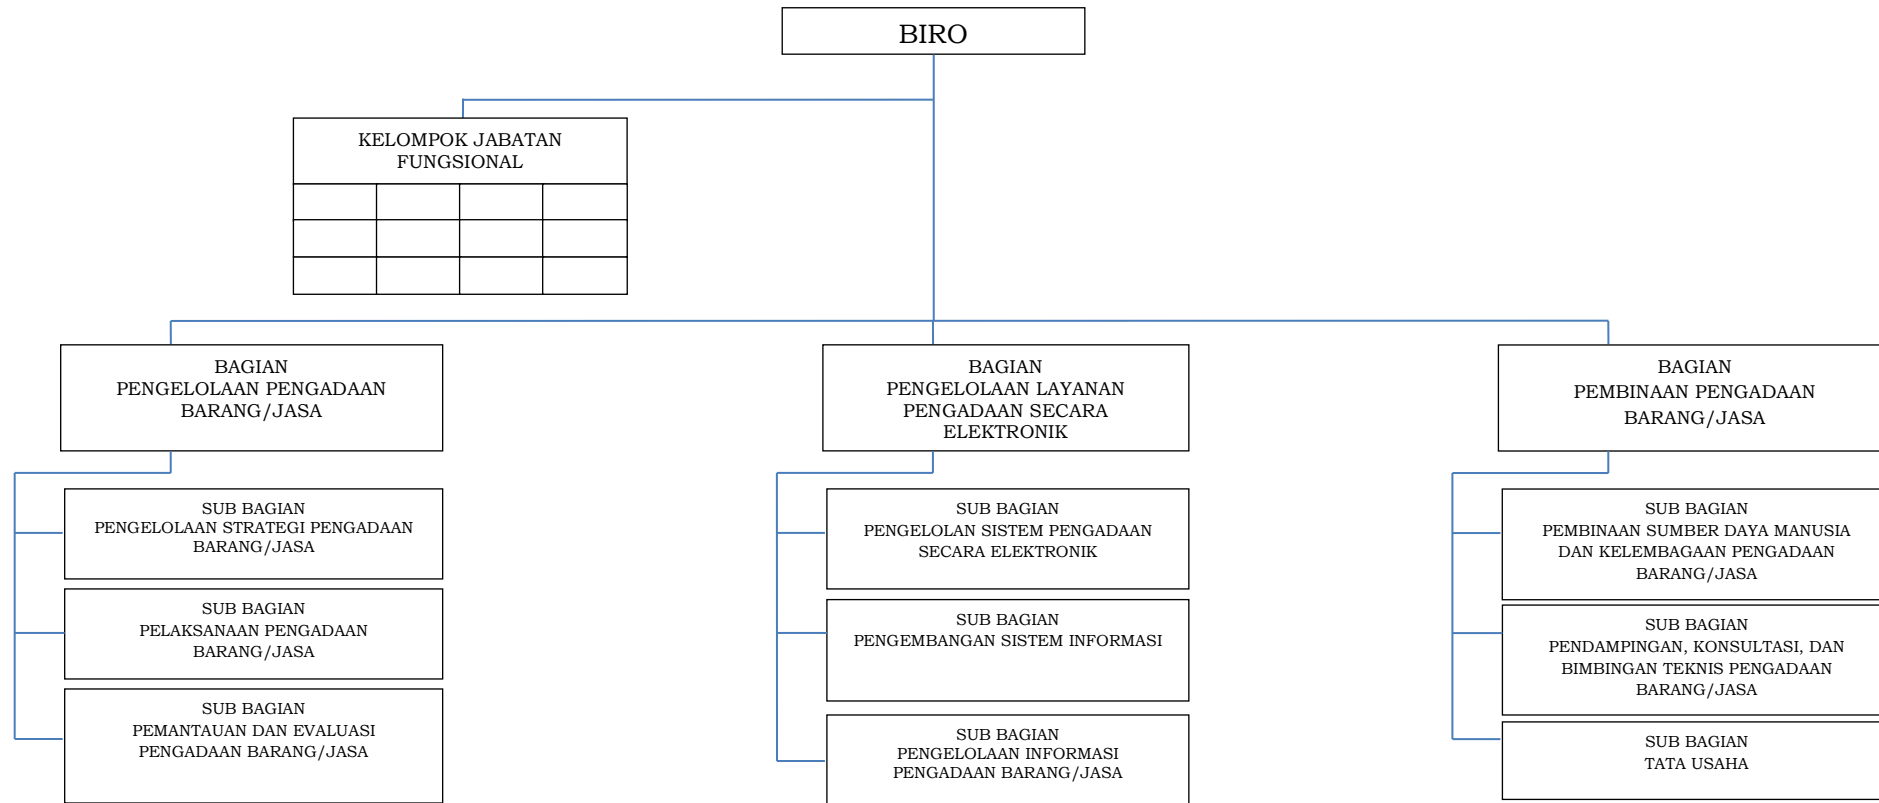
BIRO

KELOMPOK JABATAN FUNGSIONAL

BAGIAN
PENGELOLAAN PENGADAAN BARANG/JASA

SUB BAGIAN
PENGELOLAAN STRATEGI PENGADAAN BARANG/JASA

SUB BAGIAN
PELAKSANAAN PENGADAAN BARANG/JASA

SUB BAGIAN
PEMANTAUAN DAN EVALUASI PENGADAAN BARANG/JASA

BAGIAN
PENGELOLAAN LAYANAN PENGADAAN SECARA ELEKTRONIK

SUB BAGIAN
PENGELOLAN SISTEM PENGADAAN SECARA ELEKTRONIK

SUB BAGIAN
PENGEMBANGAN SISTEM INFORMASI

SUB BAGIAN
PENGELOLAAN INFORMASI PENGADAAN BARANG/JASA

BAGIAN
PEMBINAAN PENGADAAN BARANG/JASA

SUB BAGIAN
PEMBINAAN SUMBER DAYA MANUSIA DAN KELEMBAGAAN PENGADAAN BARANG/JASA

SUB BAGIAN
PENDAMPINGAN, KONSULTASI, DAN BIMBINGAN TEKNIS PENGADAAN BARANG/JASA

SUB BAGIAN
TATA USAHA